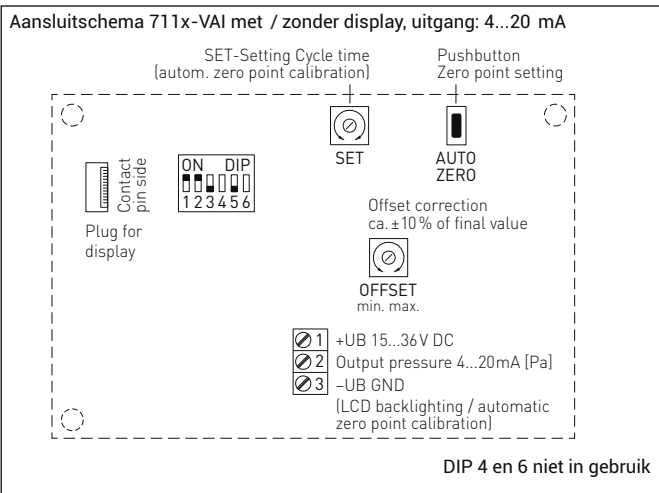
Aansluitschema 711x-VAI met / zonder display, uitgang: 4...20 mA

SET-Setting Cycle time (autom. zero point calibration)

Pushbutton Zero point setting

SET

AUTO ZERO

Contact pin side

Plug for display

ON DIP
123456

Offset correction ca. ±10 % of final value

OFFSET
min. max.

1 +UB 15...36V DC
2 Output pressure 4...20mA [Pa]
3 –UB GND
(LCD backlighting / automatic zero point calibration)

DIP 4 en 6 niet in gebruik